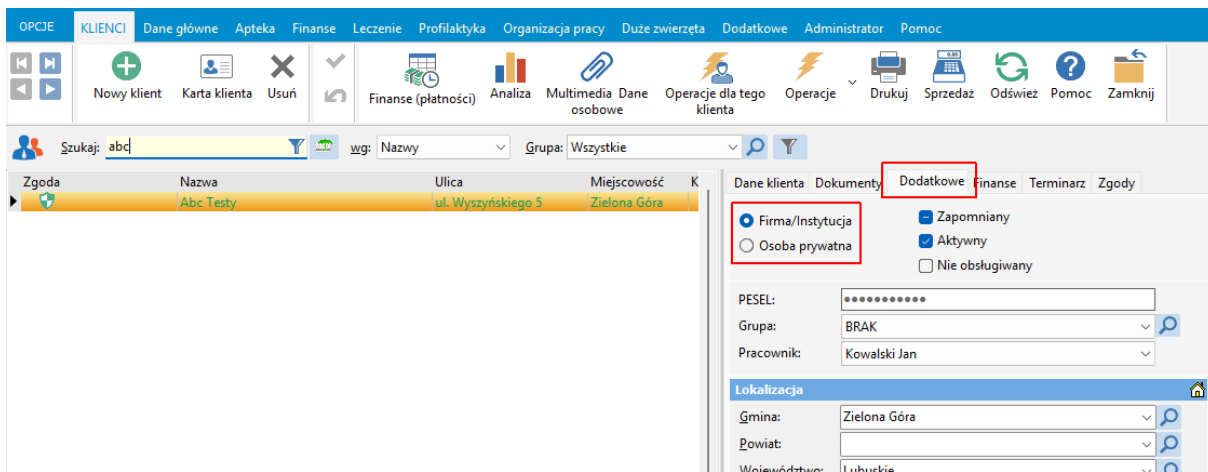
OPCJE KLIENCI Dane główne Apteka Finanse Leczenie Profilaktyka Organizacja pracy Duże zwierzęta Dodatkowe Administrator Pomoc

Nowy klient Karta klienta Usuń Finanse (płatności) Analiza Multimedia Dane osobowe Operacje dla tego klienta Operacje Drukuj Sprzedaż Odśwież Pomoc Zamknij

Szukaj: abc wg: Nazwy Grupa: Wszystkie

| Zgoda | Nazwa | Ulica | Miejscowość | K |
|---|---|---|---|---|
| | Abc Testy | ul. Wyszyńskiego 5 | Zielona Góra | |

Dane klienta Dokumenty Dodatkowe Finanse Terminarz Zgody

Firma/Instytucja
Osoba prywatna

Zapomniany
Aktywny
Nie obsługiwany

PESEL: •••••••••••
Grupa: BRAK
Pracownik: Kowalski Jan

Lokalizacja
Gmina: Zielona Góra
Powiat:
Województwo: Lubuskie